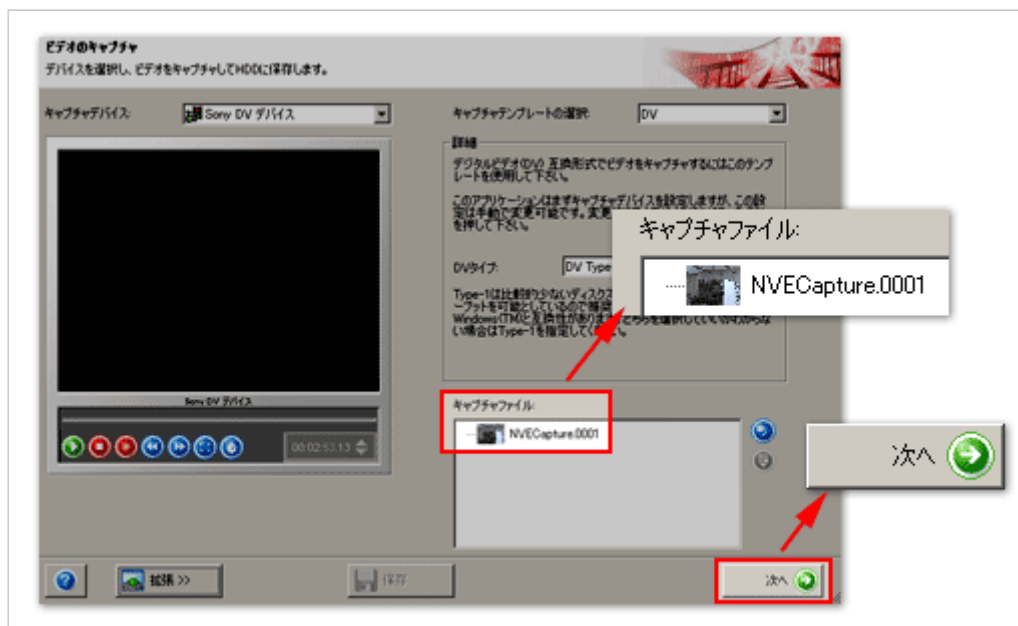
ビデオのキャプチャ
デバイスを選択し、ビデオをキャプチャしてHDDに保存します。

キャプチャデバイス: Sony DV デバイス

キャプチャテンプレートの選択: DV

詳細
デジタルビデオ(DV) 互換形式でビデオをキャプチャするにはこのテンプレートを使用して下さい。

このアプリケーションはまずキャプチャデバイスを設定しますが、この設定は手動で変更可能です。変更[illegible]を押して下さい。

DVタイプ: DV Type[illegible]

Type-1は比較的少ないディスク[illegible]ーフットを可能としているので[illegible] Windows(TM)と互換性がありま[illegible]い場合はType-1を指定して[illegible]。

キャプチャファイル:
NVECapture.0001

Sony DV デバイス

00:02:53:13

キャプチャファイル:
NVECapture.0001

次へ

拡張 >>

保存

次へ